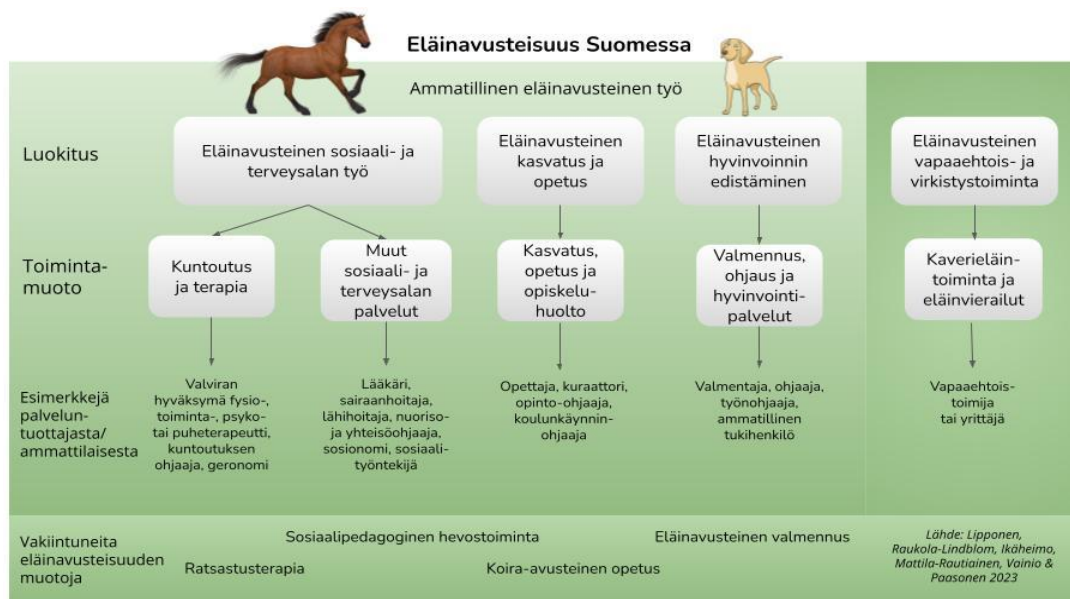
Eläinavusteisuus Suomessa

Ammatillinen eläinavusteinen työ

Luokitus

Eläinavusteinen sosiaali- ja terveysalan työ

Eläinavusteinen kasvatus ja opetus

Eläinavusteinen hyvinvoinnin edistäminen

Eläinavusteinen vapaaehtois- ja virkistystoiminta

Toimintamuoto

Kuntoutus ja terapia

Muut sosiaali- ja terveysalan palvelut

Kasvatus, opetus ja opiskeluhuolto

Valmennus, ohjaus ja hyvinvointipalvelut

Kaverieläintoiminta ja eläinvierailut

Esimerkkejä palveluntuottajasta/ ammattilaisesta

Valviran hyväksymä fysio-, toiminta-, psyko- tai puheterapeutti, kuntoutuksen ohjaaja, geronomi

Lääkäri, sairaanhoitaja, lähihoitaja, nuoriso- ja yhteisöohjaaja, sosionomi, sosiaalityöntekijä

Opettaja, kuraattori, opinto-ohjaaja, koulunkäynninohjaaja

Valmentaja, ohjaaja, työnohjaaja, ammatillinen tukihenkilö

Vapaaehtoistoimija tai yrittäjä

Vakiintuneita eläinavusteisuuden muotoja

Sosiaalipedagoginen hevostoiminta

Eläinavusteinen valmennus

Ratsastusterapia

Koira-avusteinen opetus

Lähde: Lipponen, Raukola-Lindblom, Ikäheimo, Mattila-Rautiainen, Vainio & Paasonen 2023